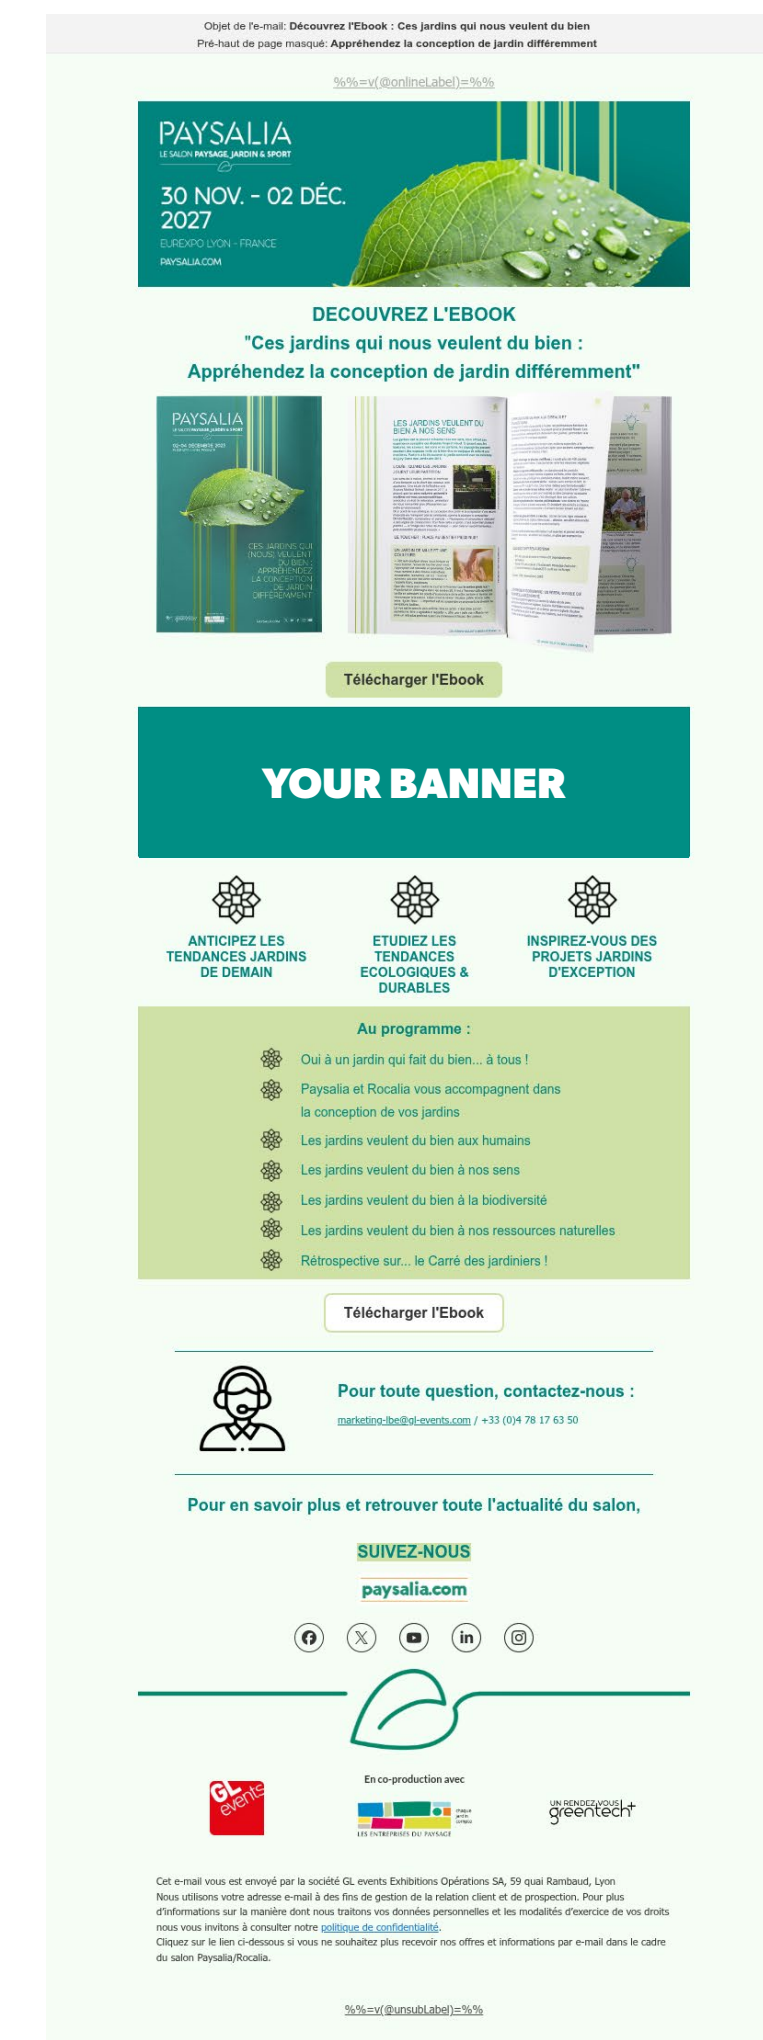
Objet de l'e-mail: Découvrez l'Ebook : Ces jardins qui nous veulent du bien
Pré-haut de page masqué: Appréhendez la conception de jardin différemment

%%=v(@onlineLabel)=%%

PAYSALIA
LE SALON PAYSAGE, JARDIN & SPORT
30 NOV. - 02 DÉC. 2027
EUREXPO LYON - FRANCE
PAYSALIA.COM

DECOUVREZ L'EBOOK
"Ces jardins qui nous veulent du bien :
Appréhendez la conception de jardin différemment"

PAYSALIA
CES JARDINS QUI (NOUS) VEULENT DU BIEN : APPRÉHENDEZ LA CONCEPTION DE JARDIN DIFFÉREMMENT

LES JARDINS VEULENT DU BIEN À NOS SENS

Télécharger l'Ebook

YOUR BANNER

ANTICIPEZ LES TENDANCES JARDINS DE DEMAIN

ETUDIEZ LES TENDANCES ECOLOGIQUES & DURABLES

INSPIREZ-VOUS DES PROJETS JARDINS D'EXCEPTION

Au programme :
Oui à un jardin qui fait du bien... à tous !
Paysalia et Rocalia vous accompagnent dans la conception de vos jardins
Les jardins veulent du bien aux humains
Les jardins veulent du bien à nos sens
Les jardins veulent du bien à la biodiversité
Les jardins veulent du bien à nos ressources naturelles
Rétrospective sur... le Carré des jardiniers !

Télécharger l'Ebook

Pour toute question, contactez-nous :
marketing-lbe@gl-events.com / +33 (0)4 78 17 63 50

Pour en savoir plus et retrouver toute l'actualité du salon,

SUIVEZ-NOUS

paysalia.com

En co-production avec

GL events

LES ENTREPRISES DU PAYSAGE

UN RENDEZ-VOUS greentech+

Cet e-mail vous est envoyé par la société GL events Exhibitions Opérations SA, 59 quai Rambaud, Lyon
Nous utilisons votre adresse e-mail à des fins de gestion de la relation client et de prospection. Pour plus d'informations sur la manière dont nous traitons vos données personnelles et les modalités d'exercice de vos droits nous vous invitons à consulter notre politique de confidentialité.
Cliquez sur le lien ci-dessous si vous ne souhaitez plus recevoir nos offres et informations par e-mail dans le cadre du salon Paysalia/Rocalia.

%%=v(@unsubLabel)=%%